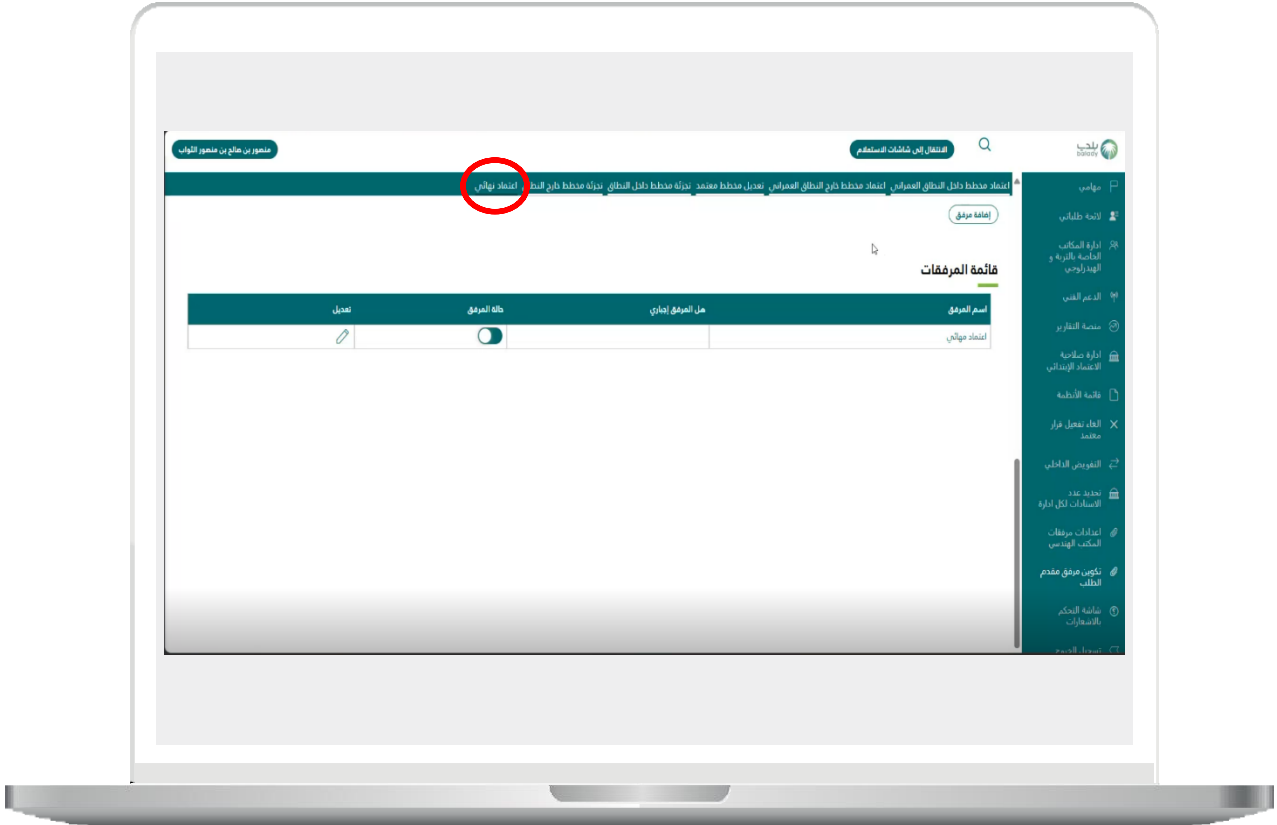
بلدي
balady

الانتقال إلى شاشات الاستعلام

منصور بن صالح بن منصور الثواب

اعتماد مخطط داخل النطاق العمراني | اعتماد مخطط خارج النطاق العمراني | تعديل مخطط معتمد | تجزئة مخطط داخل النطاق | تجزئة مخطط خارج النطاق | اعتماد نهائي

مهامي
لائحة طلباتي
ادارة المكاتب الخاصة بالتربة و الهيدرولوجي
الدعم الفني
منصة التقارير
ادارة صلاحية الاعتماد الإبتدائي
قائمة الأنظمة
الغاء تفعيل قرار معتمد
التفويض الداخلي
تحديد عدد الاسنادات لكل ادارة
اعدادات مرفقات المكتب الهندسي
تكوين مرفق مقدم الطلب
شاشة التحكم بالاشعارات
تسجيل الدخول

إضافة مرفق

قائمة المرفقات

| اسم المرفق | هل المرفق إجباري | حالة المرفق | تعديل |
|---|---|---|---|
| اعتماد مهائي | | | |